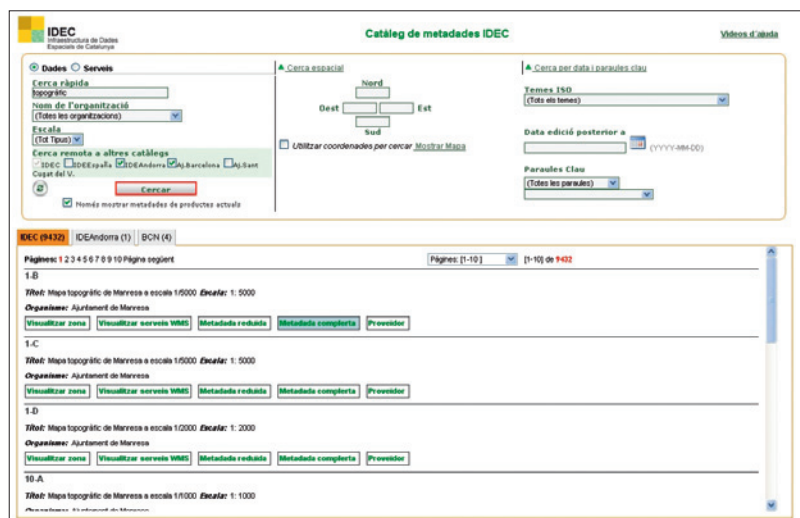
IDEC
Infraestructura de Dades Espacials de Catalunya

Catàleg de metadades IDEC

Vídeos d'ajuda

Dades Serveis

Cerca ràpida
topogràfic

Nom de l'organització
(Totes les organitzacions)

Escala
(Tot Tipus)

Cerca remota a altres catàlegs
IDEC IDEEspaña IDEAndorra Aj.Barcelona Aj.Sant Cugat del V.

Cercar

Només mostrar metadades de productes actuals

Cerca espacial

Nord
Oest Est
Sud

Utilitzar coordenades per cercar Mostrar Mapa

Cerca per data i paraules clau

Temes ISO
(Totes els temes)

Data edició posterior a
(YYYY-MM-DD)

Paraules Clau
(Totes les paraules)

IDEC (9432) IDEAndorra (1) BCN (4)

Pàgines: 1 2 3 4 5 6 7 8 9 10 Pàgina següent

Pàgines: [1-10] [1-10] de 9432

1-B
Títol: Mapa topogràfic de Manresa a escala 1/5000 Escala: 1: 5000
Organisme: Ajuntament de Manresa
Visualitzar zona Visualitzar serveis WMS Metadada reduïda Metadada completa Proveïdor

1-C
Títol: Mapa topogràfic de Manresa a escala 1/5000 Escala: 1: 5000
Organisme: Ajuntament de Manresa
Visualitzar zona Visualitzar serveis WMS Metadada reduïda Metadada completa Proveïdor

1-D
Títol: Mapa topogràfic de Manresa a escala 1/2000 Escala: 1: 2000
Organisme: Ajuntament de Manresa
Visualitzar zona Visualitzar serveis WMS Metadada reduïda Metadada completa Proveïdor

10-A
Títol: Mapa topogràfic de Manresa a escala 1/1000 Escala: 1: 1000
Organisme: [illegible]